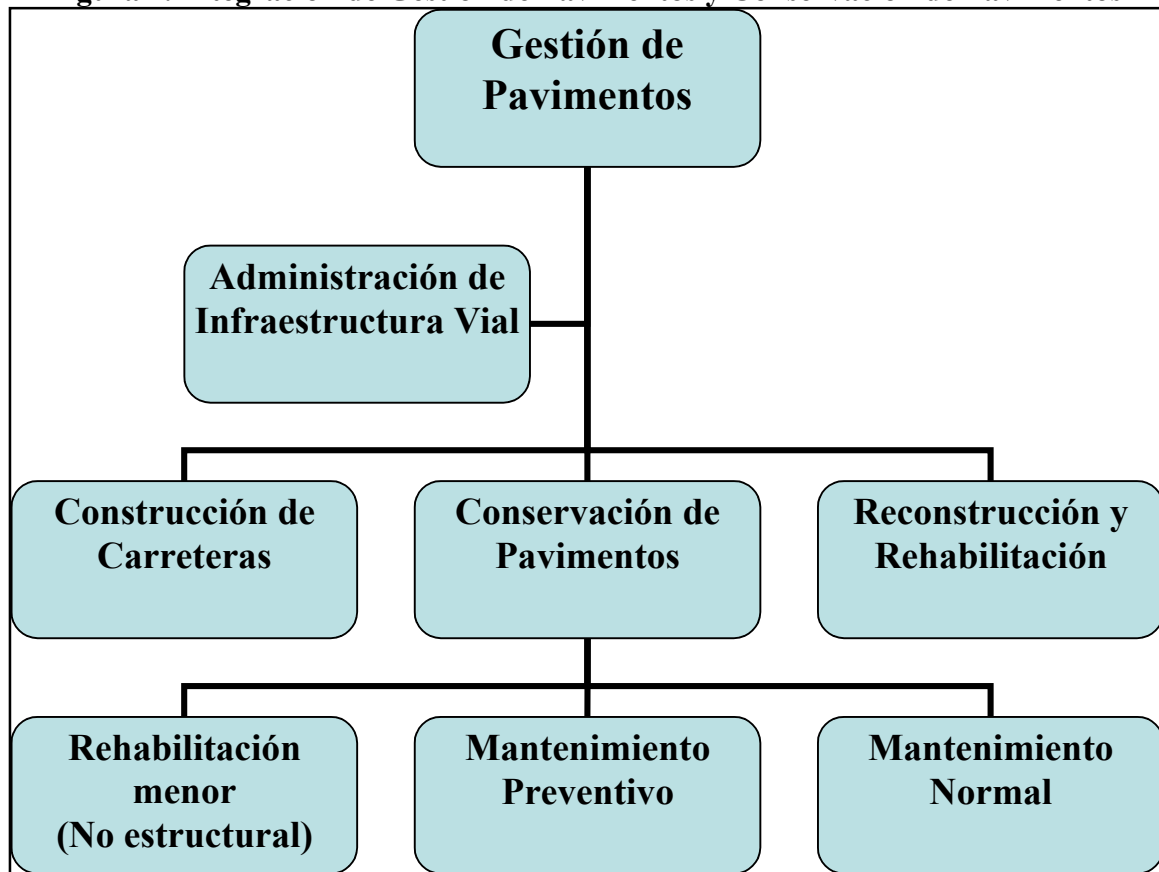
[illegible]

Gestión de Pavimentos

Administración de Infraestructura Vial

Construcción de Carreteras

Conservación de Pavimentos

Reconstrucción y Rehabilitación

Rehabilitación menor (No estructural)

Mantenimiento Preventivo

Mantenimiento Normal